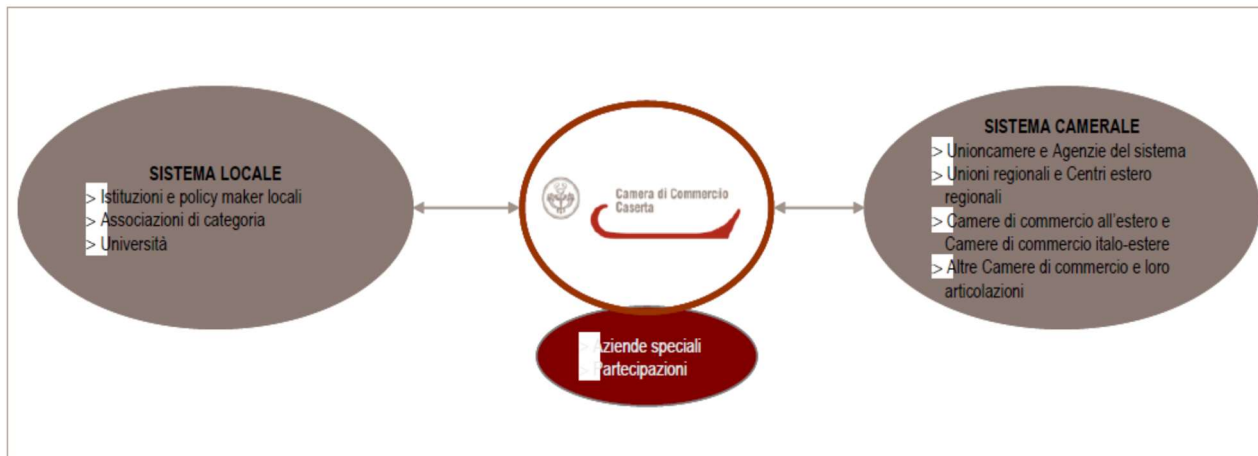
SISTEMA LOCALE
> Istituzioni e policy maker locali
> Associazioni di categoria
> Università

Camera di Commercio
Caserta

SISTEMA CAMERALE
> Unioncamere e Agenzie del sistema
> Unioni regionali e Centri estero regionali
> Camere di commercio all'estero e Camere di commercio italo-estere
> Altre Camere di commercio e loro articolazioni

Aziende speciali
Partecipazioni